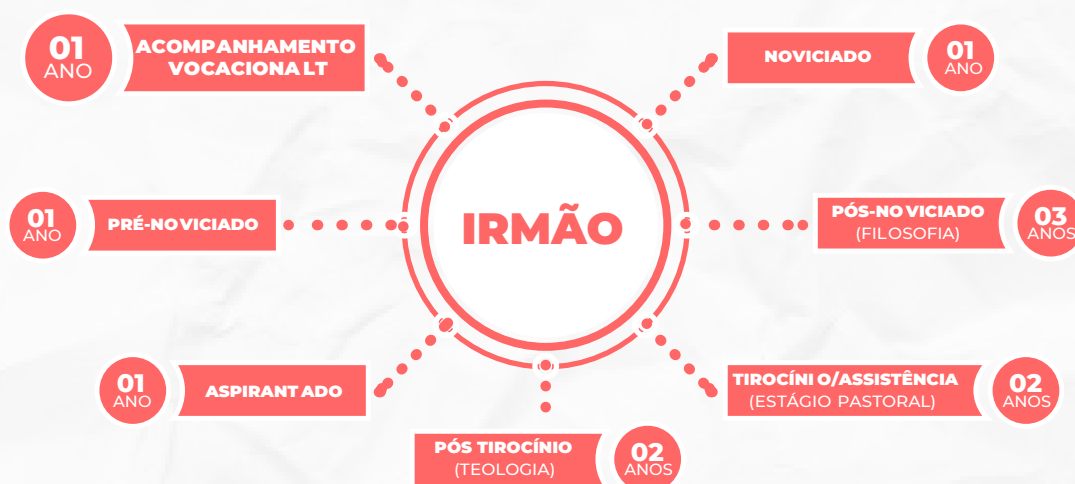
IRMÃO

01 ANO
ACOMPANHAMENTO VOCACIONALT

01 ANO
PRÉ-NOVICIADO

01 ANO
ASPIRANTADO

PÓS TIROCÍNIO (TEOLOGIA)
02 ANOS

NOVICIADO
01 ANO

PÓS-NOVICIADO (FILOSOFIA)
03 ANOS

TIROCÍNIO/ASSISTÊNCIA (ESTÁGIO PASTORAL)
02 ANOS